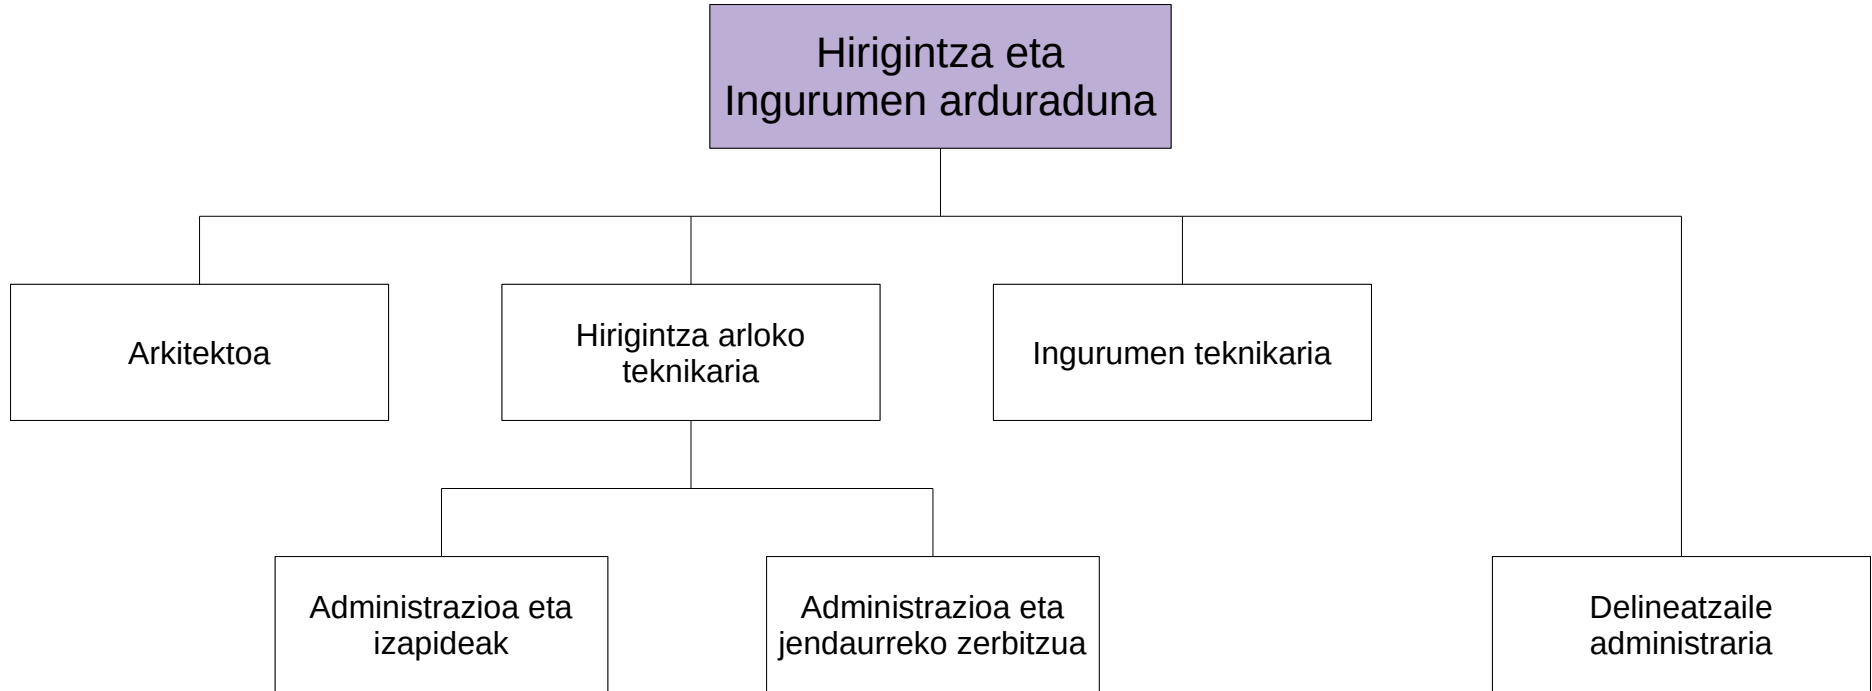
Hirigintza eta Ingurumen arduraduna

Arkitektoa

Hirigintza arloko teknikaria

Ingurumen teknikaria

Administrazioa eta izapideak

Administrazioa eta jendaurreko zerbitzua

Delineatzaile administraria